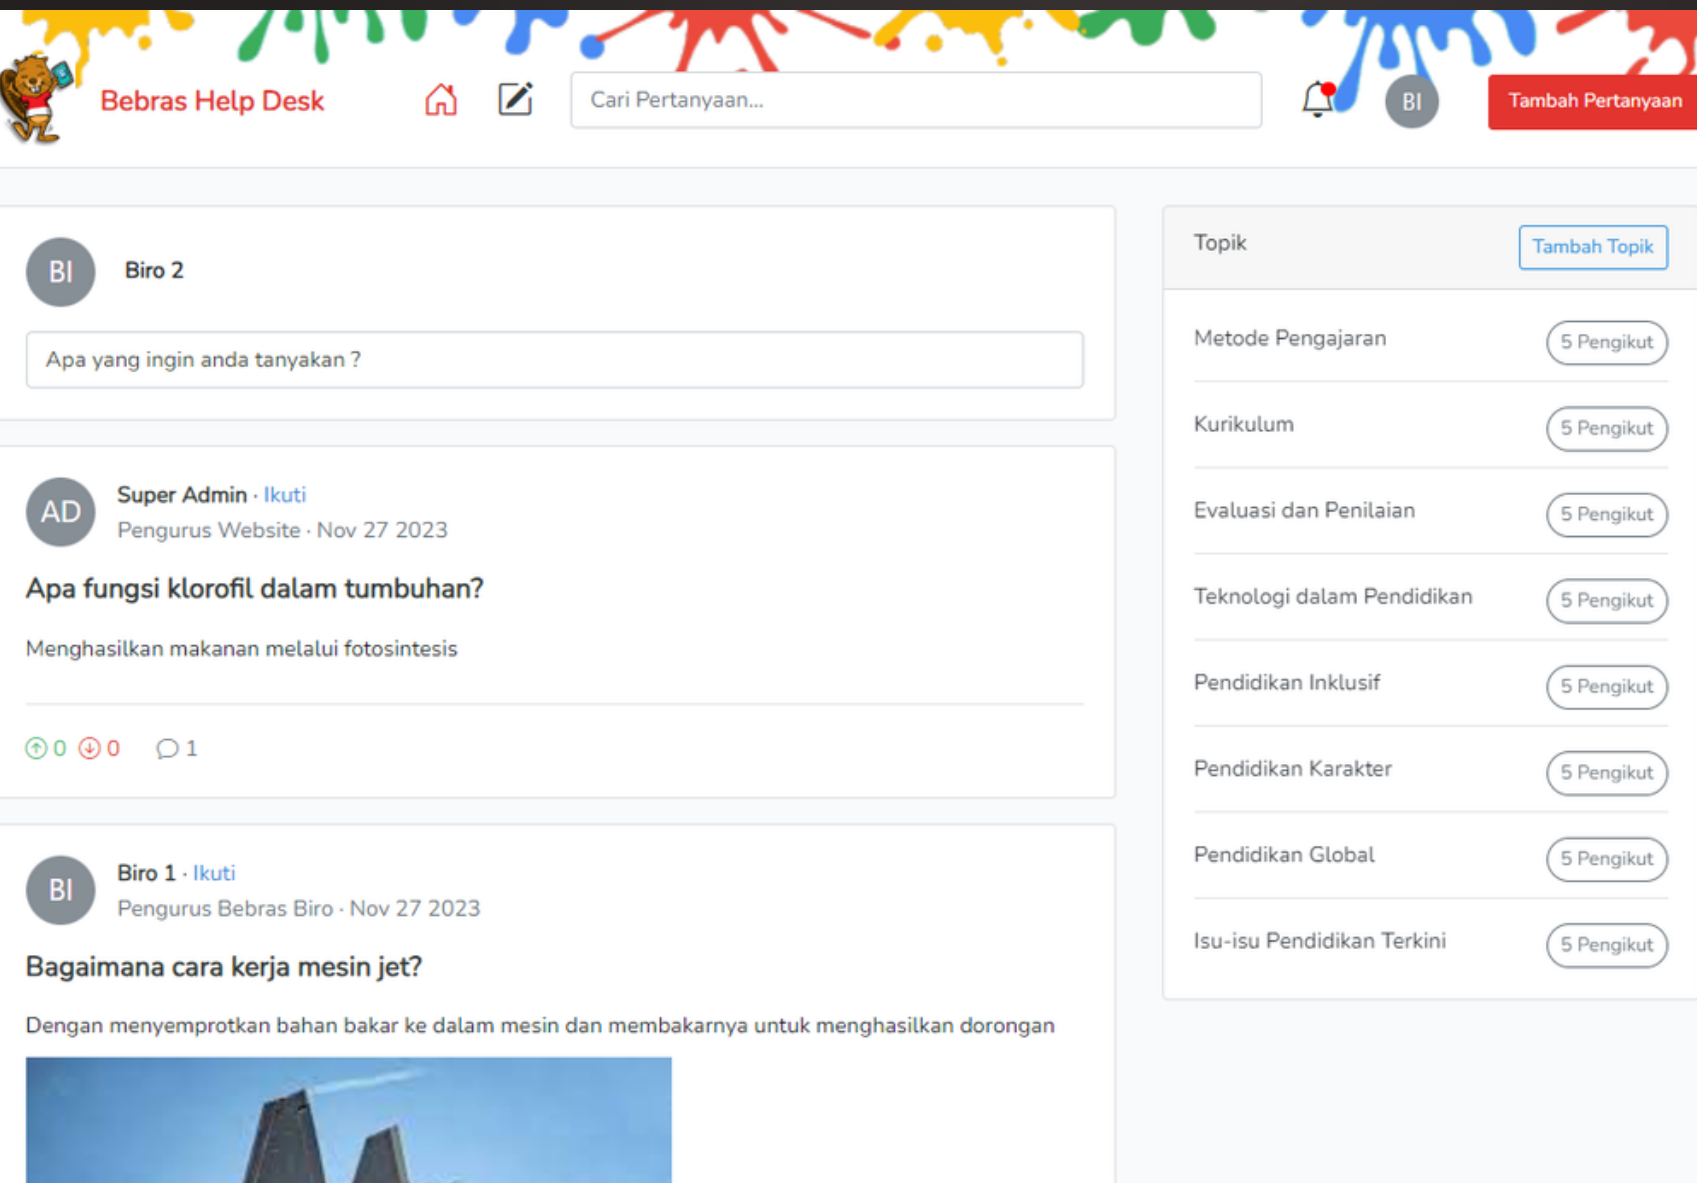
Bebras Help Desk

Cari Pertanyaan...

BI

Tambah Pertanyaan

BI Biro 2

Apa yang ingin anda tanyakan ?

AD Super Admin · Ikuti
Pengurus Website · Nov 27 2023

Apa fungsi klorofil dalam tumbuhan?

Menghasilkan makanan melalui fotosintesis

0 0 1

BI Biro 1 · Ikuti
Pengurus Bebras Biro · Nov 27 2023

Bagaimana cara kerja mesin jet?

Dengan menyemprotkan bahan bakar ke dalam mesin dan membakarnya untuk menghasilkan dorongan

Topik

Tambah Topik

| | |
|---|---|
| Metode Pengajaran | 5 Pengikut |
| Kurikulum | 5 Pengikut |
| Evaluasi dan Penilaian | 5 Pengikut |
| Teknologi dalam Pendidikan | 5 Pengikut |
| Pendidikan Inklusif | 5 Pengikut |
| Pendidikan Karakter | 5 Pengikut |
| Pendidikan Global | 5 Pengikut |
| Isu-isu Pendidikan Terkini | 5 Pengikut |